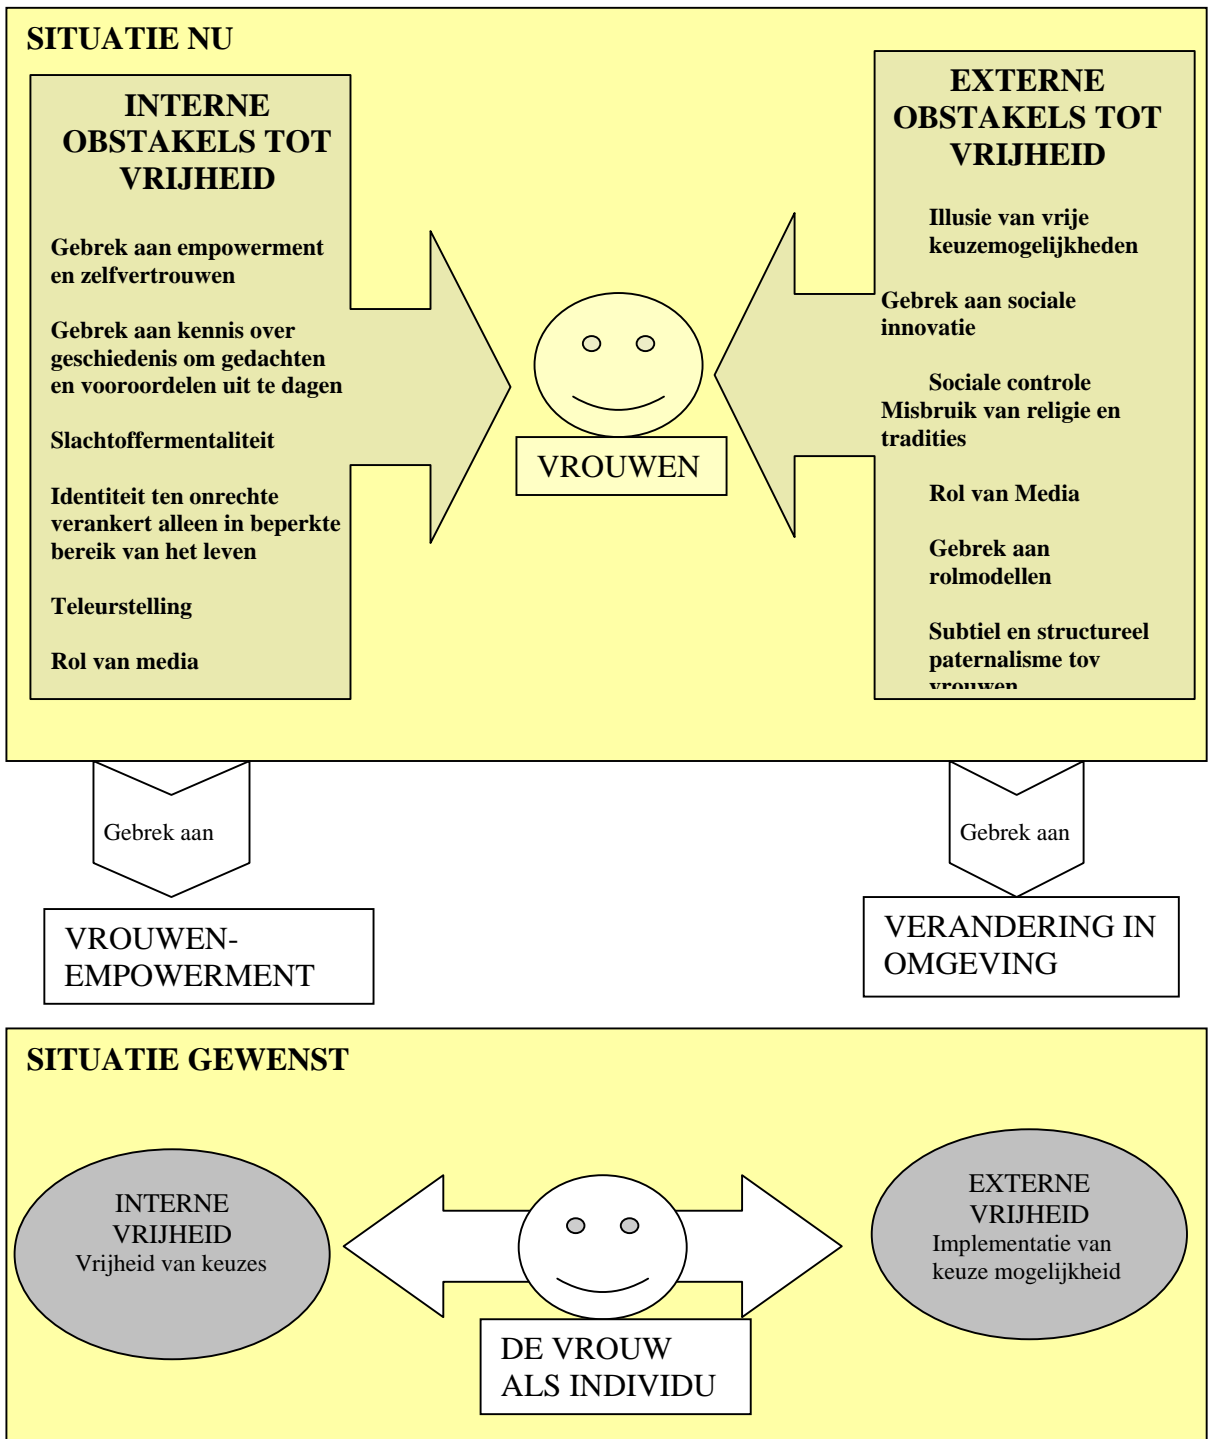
SITUATIE NU

INTERNE OBSTAKELS TOT VRIJHEID

Gebrek aan empowerment en zelfvertrouwen

Gebrek aan kennis over geschiedenis om gedachten en vooroordelen uit te dagen

Slachtoffermentaliteit

Identiteit ten onrechte verankert alleen in beperkte bereik van het leven

Teleurstelling

Rol van media

VROUWEN

EXTERNE OBSTAKELS TOT VRIJHEID

Illusie van vrije keuzemogelijkheden

Gebrek aan sociale innovatie

Sociale controle
Misbruik van religie en tradities

Rol van Media

Gebrek aan rolmodellen

Subtiel en structureel paternalisme tov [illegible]

Gebrek aan

VROUWEN-EMPOWERMENT

Gebrek aan

VERANDERING IN OMGEVING

SITUATIE GEWENST

INTERNE VRIJHEID
Vrijheid van keuzes

DE VROUW ALS INDIVIDU

EXTERNE VRIJHEID
Implementatie van keuze mogelijkheid